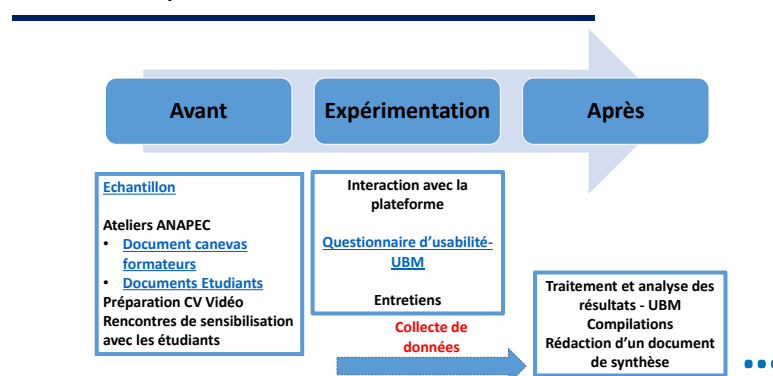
Avant

Expérimentation

Après

Echantillon

Ateliers ANAPEC
• Document canevas formateurs
• Documents Etudiants
Préparation CV Vidéo
Rencontres de sensibilisation avec les étudiants

Interaction avec la plateforme

Questionnaire d'usabilité-UBM

Entretiens

Collecte de données

Traitement et analyse des résultats - UBM
Compilations
Rédaction d'un document de synthèse